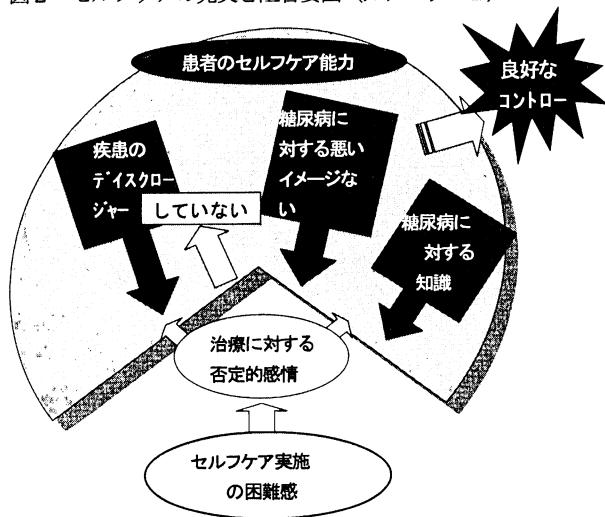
図2　セルフケアの充実と阻害要因（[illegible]）

患者のセルフケア能力

良好なコントロー

疾患のディスクロージャー

していない

糖尿病に対する悪いイメージない

糖尿病に対する知識

治療に対する否定的感情

セルフケア実施の困難感